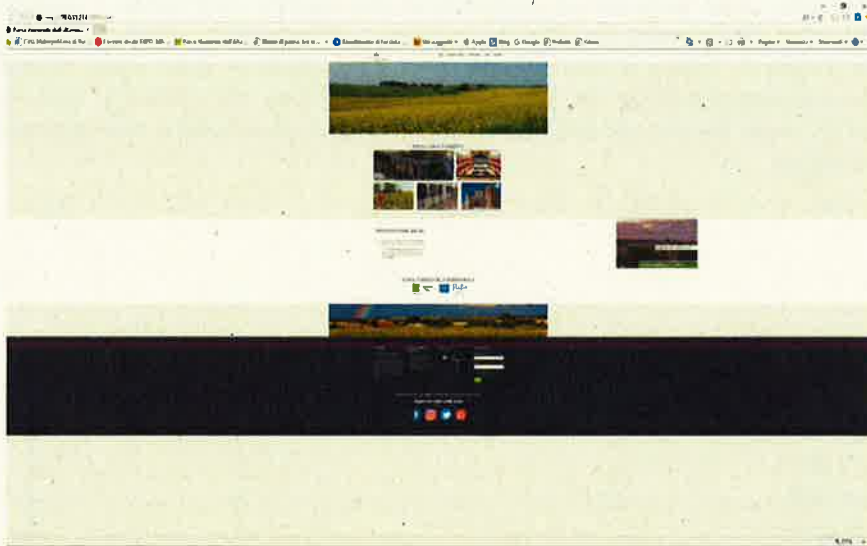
Parco naturale dell'Alcantara

Città Metropolitana di Pa... | Eventi della CAPO MB... | Parco Nazionale dell'Alta... | Museo di pietra tra le... | Benedettine di Ferdinando... | Siti suggeriti | Apple | Bing | Google | Prodotti | Yahoo

Pagina | Sicurezza | Strumenti

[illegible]

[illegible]

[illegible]

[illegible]

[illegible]